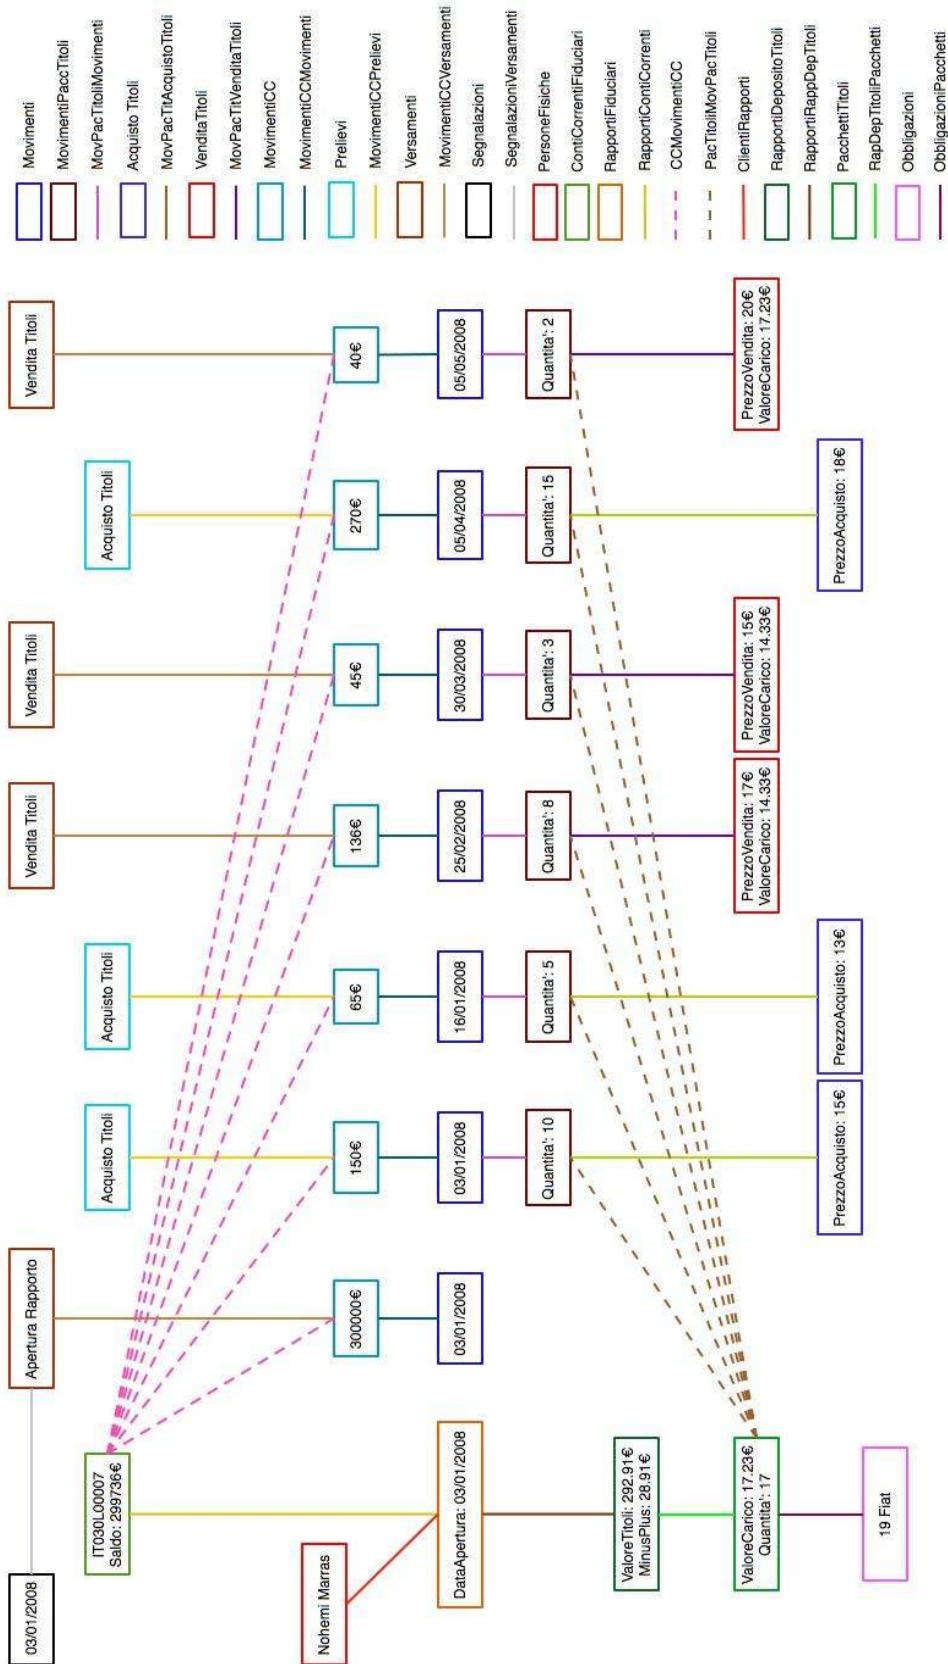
Movimenti
MovimentiPaccTitoli
MovPacTitoliMovimenti
Acquisto Titoli
MovPacTitAcquistoTitoli
VenditaTitoli
MovPacTitVenditaTitoli
MovimentiCC
MovimentiCCMovimenti
Prelievi
MovimentiCCPrelievi
Versamenti
MovimentiCCVersamenti
Segnalazioni
SegnalazioniVersamenti
PersoneFisiche
ContiCorrentiFiduciari
RapportiFiduciari
RapportiContiCorrenti
CCMovimentiCC
PacTitoliMovPacTitoli
ClientiRapporti
RapportiDepositoTitoli
RapportiRappDepTitoli
PacchettiTitoli
RapDepTitoliPacchetti
Obbligazioni
ObbligazioniPacchetti

Vendita Titoli
40€
05/05/2008
Quantita': 2
PrezzoVendita: 20€
ValoreCarico: 17.23€

Acquisto Titoli
270€
05/04/2008
Quantita': 15
PrezzoAcquisto: 18€

Vendita Titoli
45€
30/03/2008
Quantita': 3
PrezzoVendita: 15€
ValoreCarico: 14.33€

Vendita Titoli
136€
25/02/2008
Quantita': 8
PrezzoVendita: 17€
ValoreCarico: 14.33€

Acquisto Titoli
65€
16/01/2008
Quantita': 5
PrezzoAcquisto: 13€

Acquisto Titoli
150€
03/01/2008
Quantita': 10
PrezzoAcquisto: 15€

Apertura Rapporto
300000€
03/01/2008

03/01/2008
IT030L00007
Saldo: 299736€
Nohemi Marras
DataApertura: 03/01/2008
ValoreTitoli: 292.91€
MinusPlus: 28.91€
ValoreCarico: 17.23€
Quantita': 17
19 Fiat